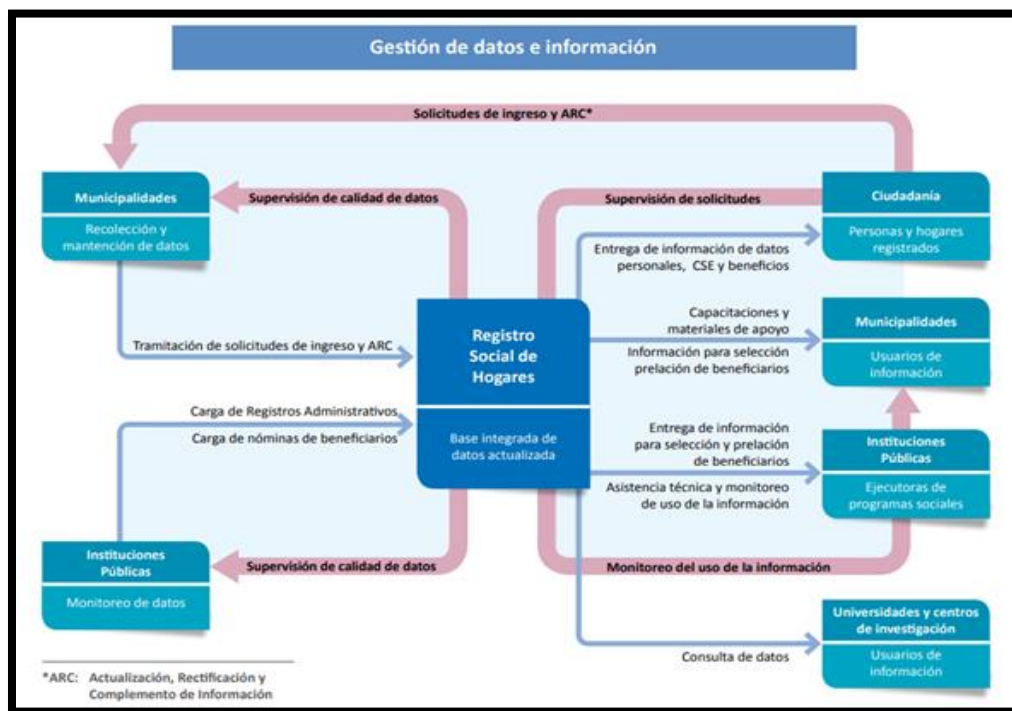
Gestión de datos e información

Solicitudes de ingreso y ARC*

Municipalidades

Recolección y mantención de datos

Supervisión de calidad de datos

Supervisión de solicitudes

Ciudadanía

Personas y hogares registrados

Entrega de información de datos personales, CSE y beneficios

Tramitación de solicitudes de ingreso y ARC

Registro Social de Hogares

Capacitaciones y materiales de apoyo

Información para selección prelación de beneficiarios

Municipalidades

Usuarios de información

Carga de Registros Administrativos

Carga de nóminas de beneficiarios

Base integrada de datos actualizada

Entrega de información para selección y prelación de beneficiarios

Asistencia técnica y monitoreo de uso de la información

Instituciones Públicas

Ejecutoras de programas sociales

Instituciones Públicas

Monitoreo de datos

Supervisión de calidad de datos

Monitoreo del uso de la información

Universidades y centros de investigación

Usuarios de información

Consulta de datos

*ARC: Actualización, Rectificación y Complemento de Información